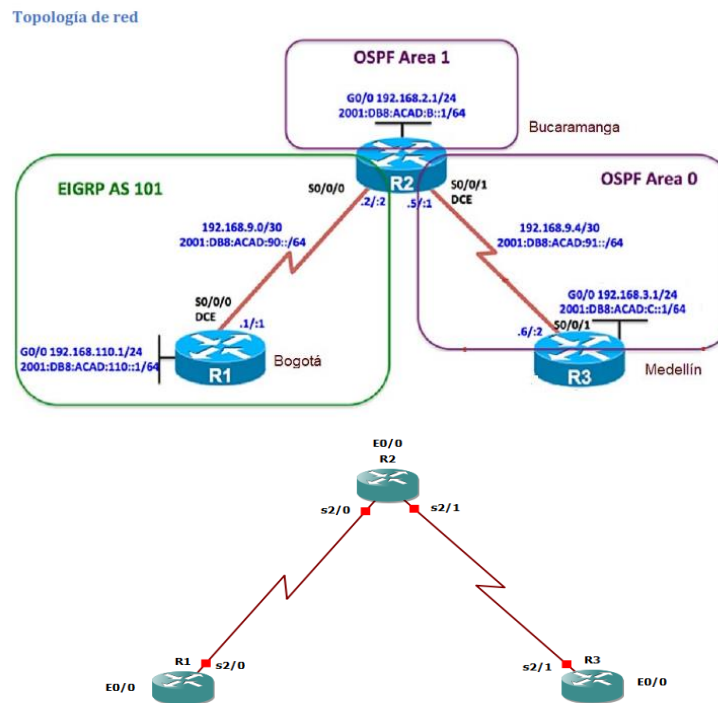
Topología de red

OSPF Area 1

G0/0 192.168.2.1/24
2001:DB8:ACAD:B::1/64

Bucaramanga

EIGRP AS 101

S0/0/0

R2

S0/0/1
DCE

OSPF Area 0

.2/:2

.5/:1

192.168.9.0/30
2001:DB8:ACAD:90::/64

192.168.9.4/30
2001:DB8:ACAD:91::/64

G0/0 192.168.3.1/24
2001:DB8:ACAD:C::1/64

S0/0/0
DCE

.1/:1

S0/0/1

.6/:2

G0/0 192.168.110.1/24
2001:DB8:ACAD:110::1/64

R1

Bogotá

R3

Medellín

E0/0
R2

s2/0

s2/1

R1

s2/0

s2/1

R3

E0/0

E0/0